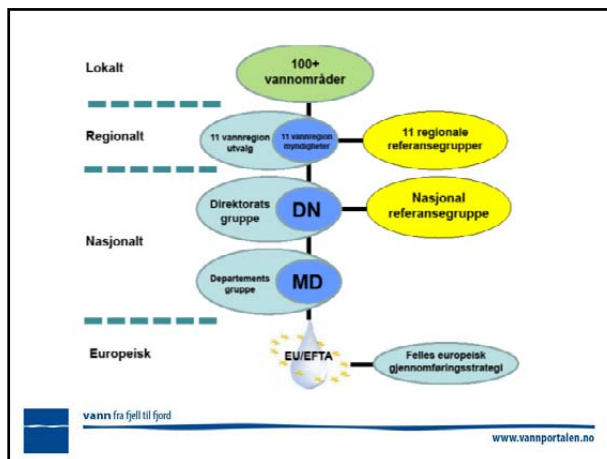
Lokalt

100+ vannområder

Regionalt

11 vannregion utvalg

11 vannregion myndigheter

11 regionale referansegrupper

Direktorats gruppe

DN

Nasjonal referansegruppe

Nasjonalt

Departements gruppe

MD

Europeisk

EU/EFTA

Felles europeisk gjennomføringsstrategi

vann fra fjell til fjord

www.vannportalen.no